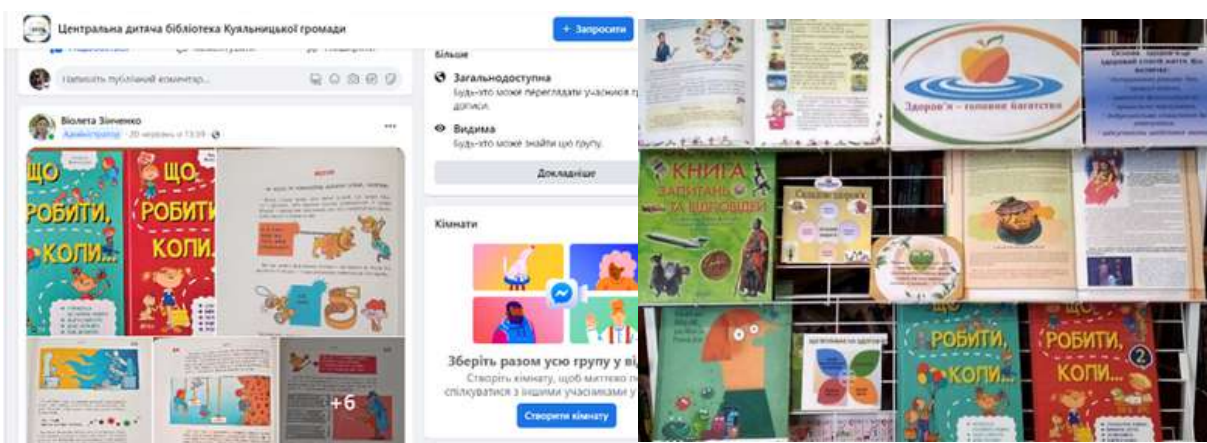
Центральна дитяча бібліотека Куяльницької громади

+ Запросити

Напишіть публічний коментар...

Віолета Зінченко
Адміністратор · 20 червня о 13:39

ЩО РОБИТИ, КОЛИ...

ЩО РОБИТИ, КОЛИ...

+6

Більше

Загальнодоступна
Будь-хто може переглядати учасників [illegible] дописи.

Видима
Будь-хто може знайти цю групу.

Докладніше

Кімнати

Зберіть разом усю групу у ві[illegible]
Створіть кімнату, щоб миттєво п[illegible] спілкуватися з іншими учасниками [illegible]

Створити кімнату

Здоров'я – головне багатство

КНИГА ЗАПИТАНЬ ТА ВІДПОВІДЕЙ

Складові здоров'я

ЩО РОБИТИ, КОЛИ...

ЩО РОБИТИ, КОЛИ... 2